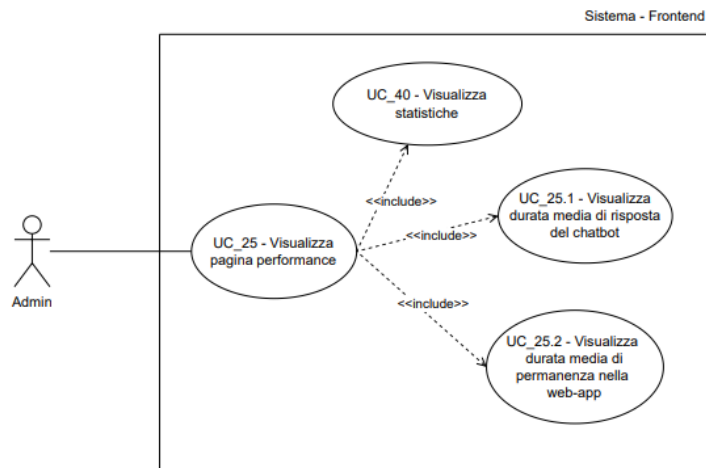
Sistema - Frontend

UC_40 - Visualizza statistiche

<<include>>

UC_25.1 - Visualizza durata media di risposta del chatbot

<<include>>

Admin

UC_25 - Visualizza pagina performance

<<include>>

UC_25.2 - Visualizza durata media di permanenza nella web-app